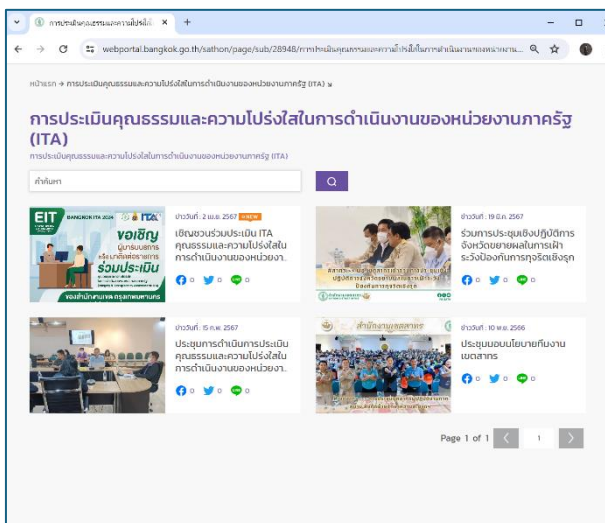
การประเมินคุณธรรมและความโปร่งใส ×
+
webportal.bangkok.go.th/sathon/page/sub/28948/การประเมินคุณธรรมและความโปร่งใสในการดำเนินงานของหน่วยงาน...

หน้าแรก → การประเมินคุณธรรมและความโปร่งใสในการดำเนินงานของหน่วยงานภาครัฐ (ITA)

การประเมินคุณธรรมและความโปร่งใสในการดำเนินงานของหน่วยงานภาครัฐ (ITA)

การประเมินคุณธรรมและความโปร่งใสในการดำเนินงานของหน่วยงานภาครัฐ (ITA)

ค้นหา

EIT BANGKOK ITA 2024 ITA
ขอเชิญ ผู้มารับบริการ หรือมาติดต่อราชการ ร่วมประเมิน
ของสำนักงานเขต กรุงเทพมหานคร

ข่าววันที่ : 2 เม.ย. 2567 NEW
เชิญชวนร่วมประเมิน ITA คุณธรรมและความโปร่งใสในการดำเนินงานของหน่วยง...
0 0 0

ข่าววันที่ : 19 มี.ค. 2567
ร่วมการประชุมเชิงปฏิบัติการจังหวัดขยายผลในการเฝ้าระวังป้องกันการทุจริตเชิงรุก
0 0 0

ข่าววันที่ : 15 ก.พ. 2567
ประชุมการดำเนินการประเมินคุณธรรมและความโปร่งใสในการดำเนินงานของหน่วยง...
0 0 0

สำนักงานเขตสาทร
ข่าววันที่ : 10 พ.ย. 2566
ประชุมมอบนโยบายที่มงานเขตสาทร
0 0 0

Page 1 of 1 < 1 >